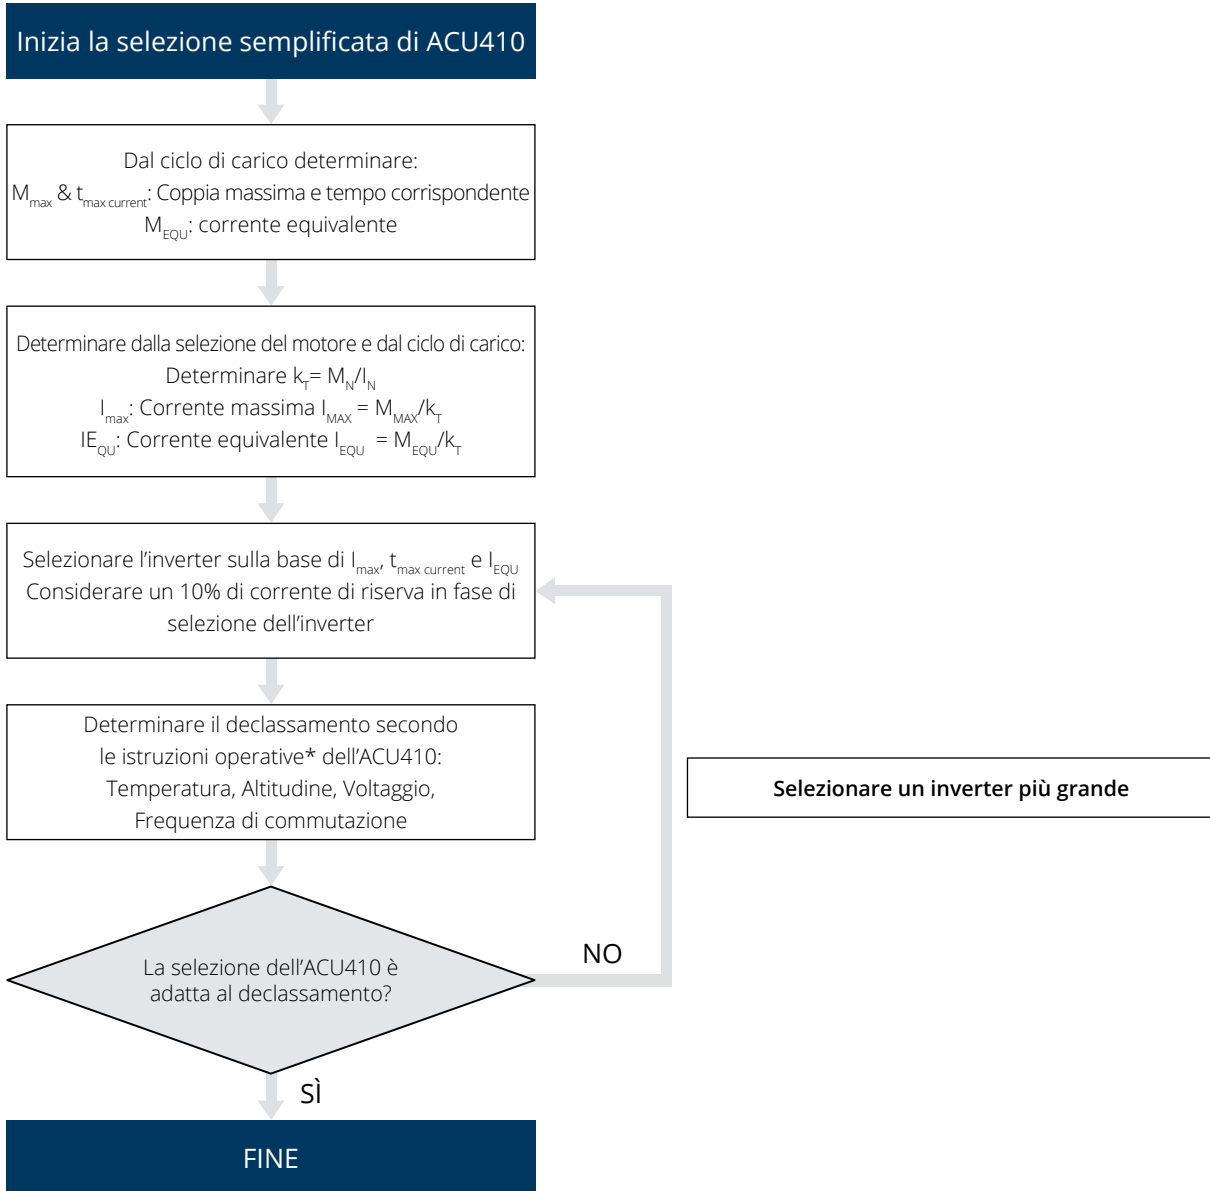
Inizia la selezione semplificata di ACU410

Dal ciclo di carico determinare:
$M_{max}$ & $t_{max\ current}$: Coppia massima e tempo corrispondente
$M_{EQU}$: corrente equivalente

Determinare dalla selezione del motore e dal ciclo di carico:
Determinare $k_T = M_N/I_N$
$I_{max}$: Corrente massima $I_{MAX} = M_{MAX}/k_T$
$IE_{QU}$: Corrente equivalente $I_{EQU} = M_{EQU}/k_T$

Selezionare l'inverter sulla base di $I_{max}$, $t_{max\ current}$ e $I_{EQU}$
Considerare un 10% di corrente di riserva in fase di selezione dell'inverter

Determinare il declassamento secondo le istruzioni operative* dell'ACU410:
Temperatura, Altitudine, Voltaggio, Frequenza di commutazione

Selezionare un inverter più grande

La selezione dell'ACU410 è adatta al declassamento?

NO

SÌ

FINE